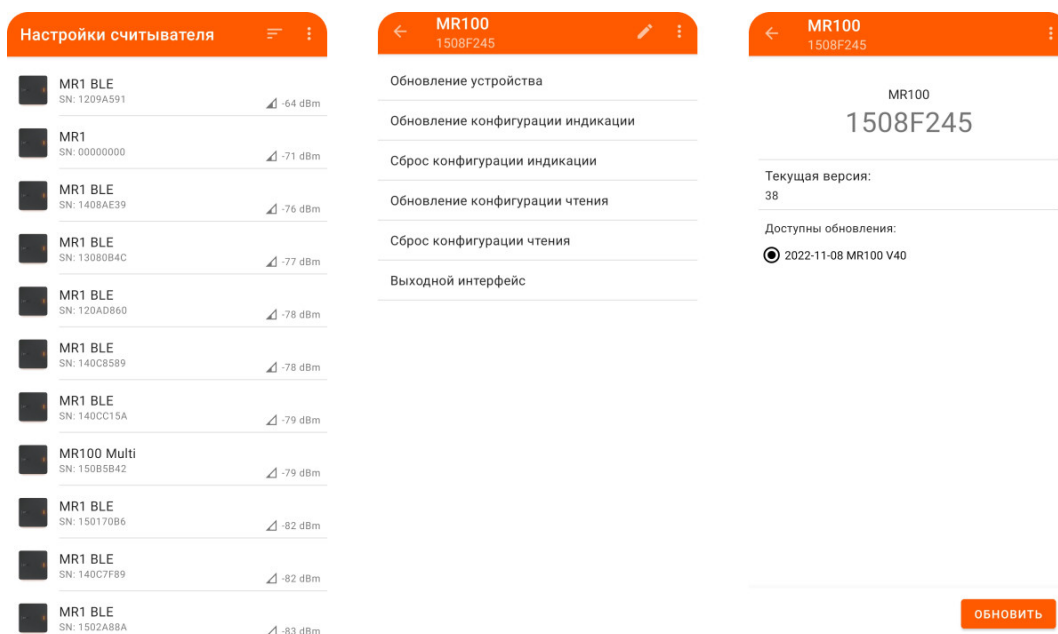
Настройки считывателя

MR1 BLE
SN: 1209A591
-64 dBm

MR1
SN: 00000000
-71 dBm

MR1 BLE
SN: 1408AE39
-76 dBm

MR1 BLE
SN: 13080B4C
-77 dBm

MR1 BLE
SN: 120AD860
-78 dBm

MR1 BLE
SN: 140C8589
-78 dBm

MR1 BLE
SN: 140CC15A
-79 dBm

MR100 Multi
SN: 150B5B42
-79 dBm

MR1 BLE
SN: 150170B6
-82 dBm

MR1 BLE
SN: 140C7F89
-82 dBm

MR1 BLE
SN: 1502A88A
-83 dBm

MR100
1508F245

Обновление устройства

Обновление конфигурации индикации

Сброс конфигурации индикации

Обновление конфигурации чтения

Сброс конфигурации чтения

Выходной интерфейс

MR100
1508F245

MR100
1508F245

Текущая версия:
38

Доступны обновления:
2022-11-08 MR100 V40

ОБНОВИТЬ